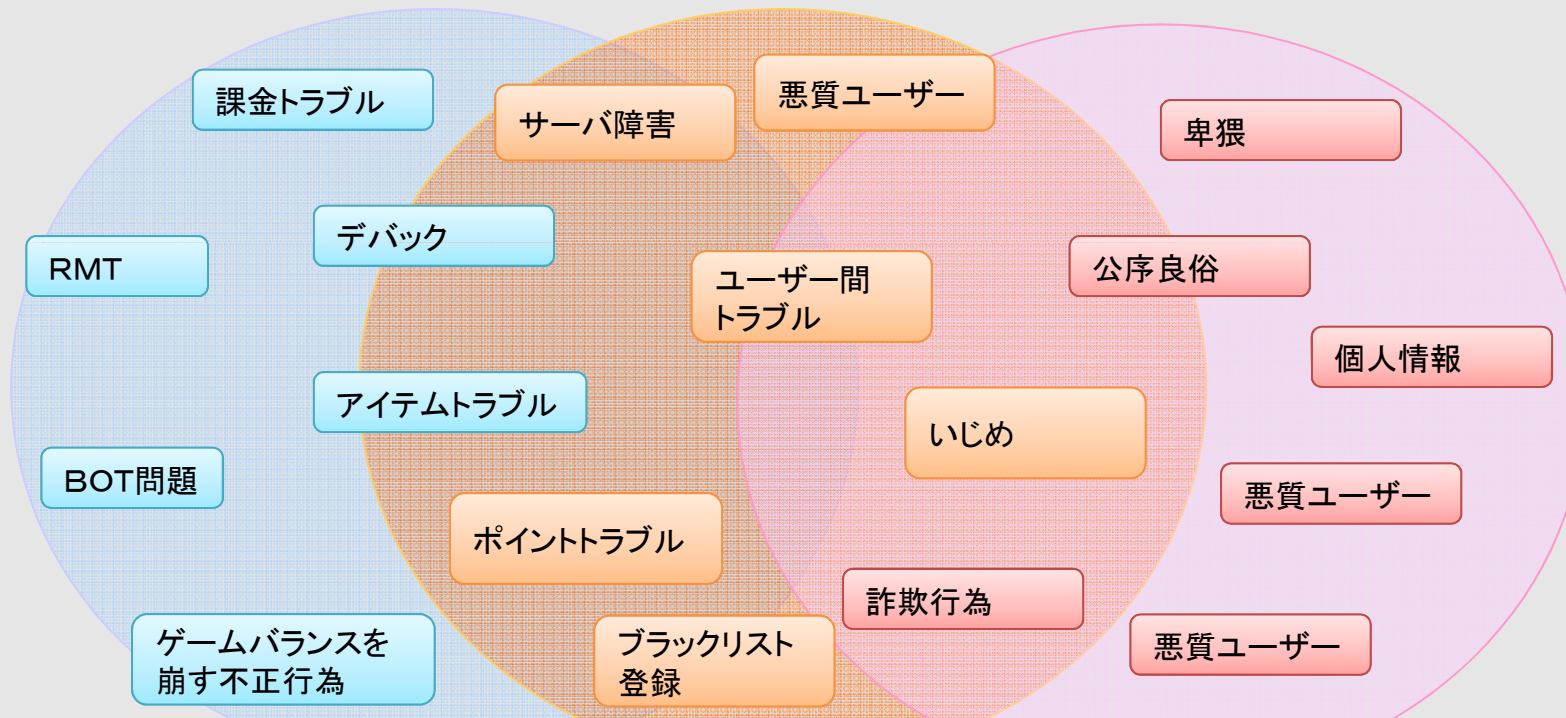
課金トラブル

サーバ障害

悪質ユーザー

卑猥

デバック

RMT

ユーザー間トラブル

公序良俗

個人情報

アイテムトラブル

いじめ

BOT問題

悪質ユーザー

ポイントトラブル

詐欺行為

ゲームバランスを崩す不正行為

ブラックリスト登録

悪質ユーザー